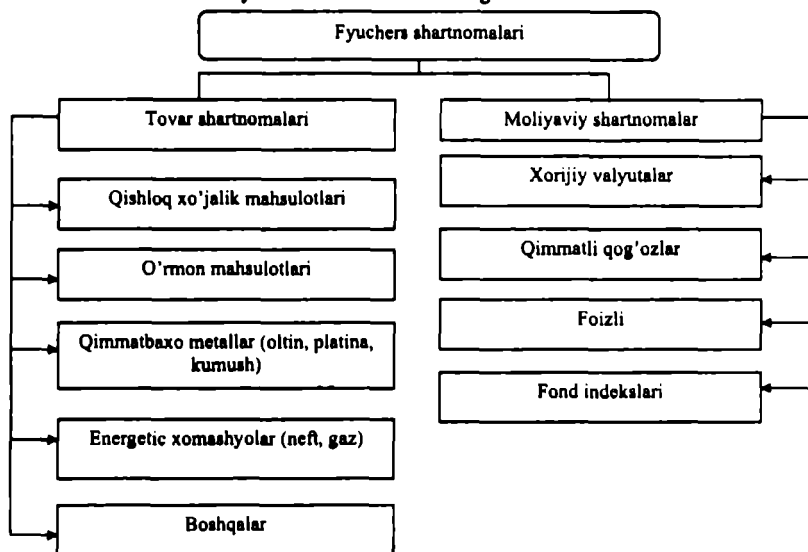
Fyuchers shartnomalari

Tovar shartnomalari

Qishloq xo'jalik mahsulotlari

O'rmon mahsulotlari

Qimmatbaxo metallar (oltin, platina, kumush)

Energetic xomashyolar (neft, gaz)

Boshqalar

Moliyaviy shartnomalar

Xorijiy valyutalar

Qimmatli qog'ozlar

Foizli

Fond indekslari